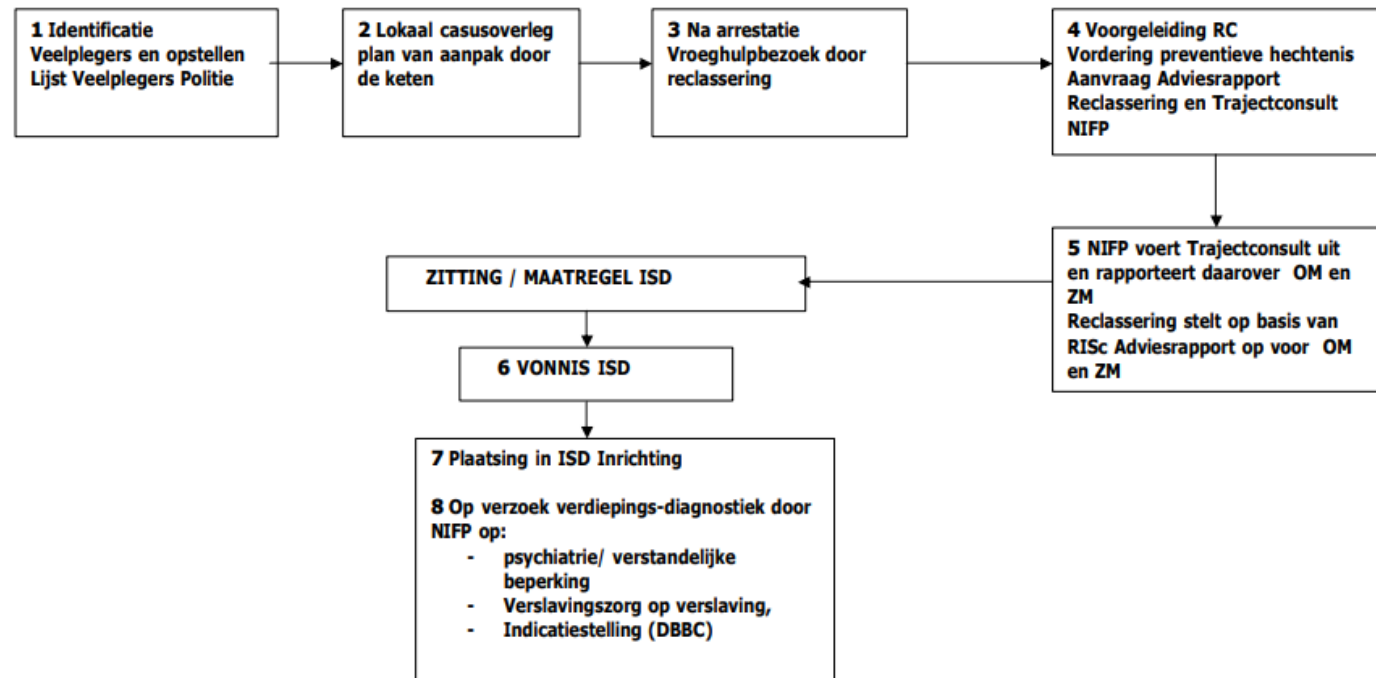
1 Identificatie Veelplegers en opstellen Lijst Veelplegers Politie

2 Lokaal casusoverleg plan van aanpak door de keten

3 Na arrestatie Vroeghulpbezoek door reclassering

4 Voorgeleiding RC
Vordering preventieve hechtenis
Aanvraag Adviesrapport Reclassering en Trajectconsult NIFP

5 NIFP voert Trajectconsult uit en rapporteert daarover OM en ZM
Reclassering stelt op basis van RISc Adviesrapport op voor OM en ZM

ZITTING / MAATREGEL ISD

6 VONNIS ISD

7 Plaatsing in ISD Inrichting

8 Op verzoek verdiepings-diagnostiek door NIFP op:
- psychiatrie/ verstandelijke beperking
- Verslavingszorg op verslaving,
- Indicatiestelling (DBBC)